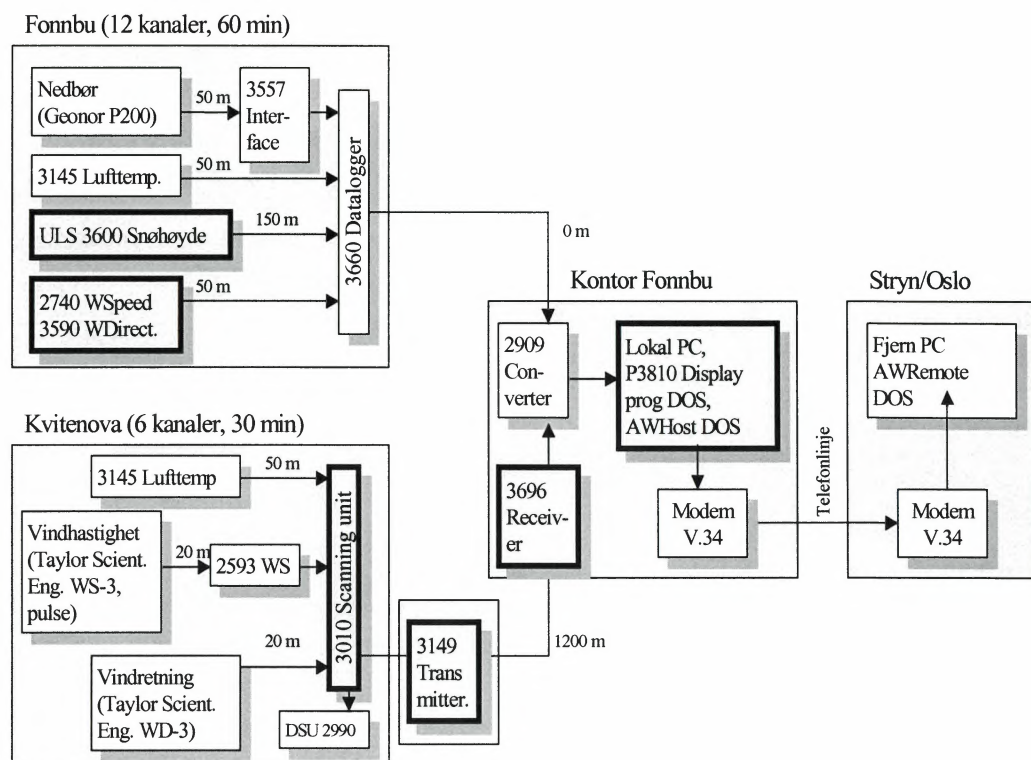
Fonnbu (12 kanaler, 60 min)

Nedbør (Geonor P200)

50 m

3557 Interface

3145 Lufttemp.

50 m

ULS 3600 Snøhøyde

150 m

2740 WSpeed 3590 WDirect.

50 m

3660 Datalogger

0 m

Kontor Fonnbu

Stryn/Oslo

2909 Converter

Lokal PC, P3810 Display prog DOS, AWHost DOS

Fjern PC AWRemote DOS

Kvitenova (6 kanaler, 30 min)

3145 Lufttemp

50 m

Vindhastighet (Taylor Scient. Eng. WS-3, pulse)

20 m

2593 WS

3010 Scanning unit

3696 Receiver

Modem V.34

Telefonlinje

Modem V.34

Vindretning (Taylor Scient. Eng. WD-3)

20 m

DSU 2990

3149 Trans mitter.

1200 m